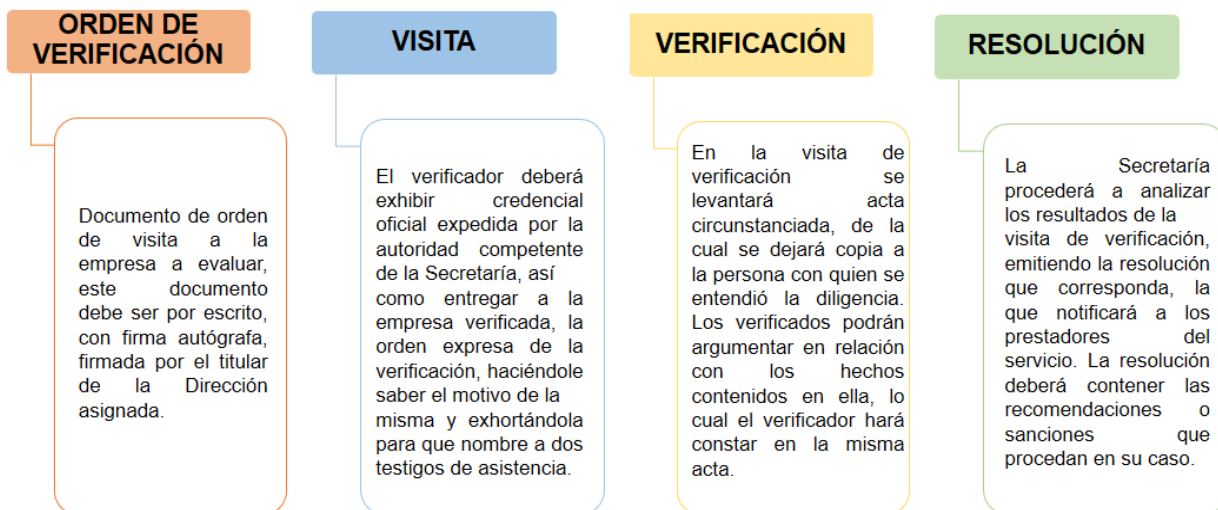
ORDEN DE VERIFICACIÓN

Documento de orden de visita a la empresa a evaluar, este documento debe ser por escrito, con firma autógrafa, firmada por el titular de la Dirección asignada.

VISITA

El verificador deberá exhibir credencial oficial expedida por la autoridad competente de la Secretaría, así como entregar a la empresa verificada, la orden expresa de la verificación, haciéndole saber el motivo de la misma y exhortándola para que nombre a dos testigos de asistencia.

VERIFICACIÓN

En la visita de verificación se levantará acta circunstanciada, de la cual se dejará copia a la persona con quien se entendió la diligencia. Los verificados podrán argumentar en relación con los hechos contenidos en ella, lo cual el verificador hará constar en la misma acta.

RESOLUCIÓN

La Secretaría procederá a analizar los resultados de la visita de verificación, emitiendo la resolución que corresponda, la que notificará a los prestadores del servicio. La resolución deberá contener las recomendaciones o sanciones que procedan en su caso.